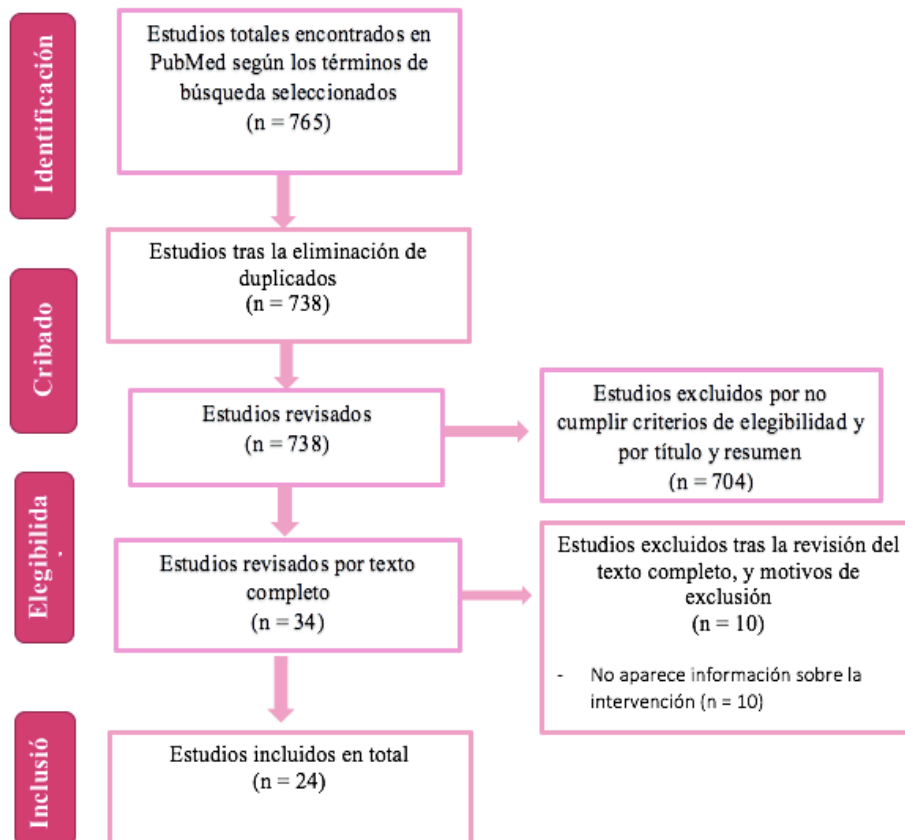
Identificación

Estudios totales encontrados en PubMed según los términos de búsqueda seleccionados
(n = 765)

Estudios tras la eliminación de duplicados
(n = 738)

Cribado

Estudios revisados
(n = 738)

Estudios excluidos por no cumplir criterios de elegibilidad y por título y resumen
(n = 704)

Elegibilida
.

Estudios revisados por texto completo
(n = 34)

Estudios excluidos tras la revisión del texto completo, y motivos de exclusión
(n = 10)

- No aparece información sobre la intervención (n = 10)

Inclusió

Estudios incluidos en total
(n = 24)